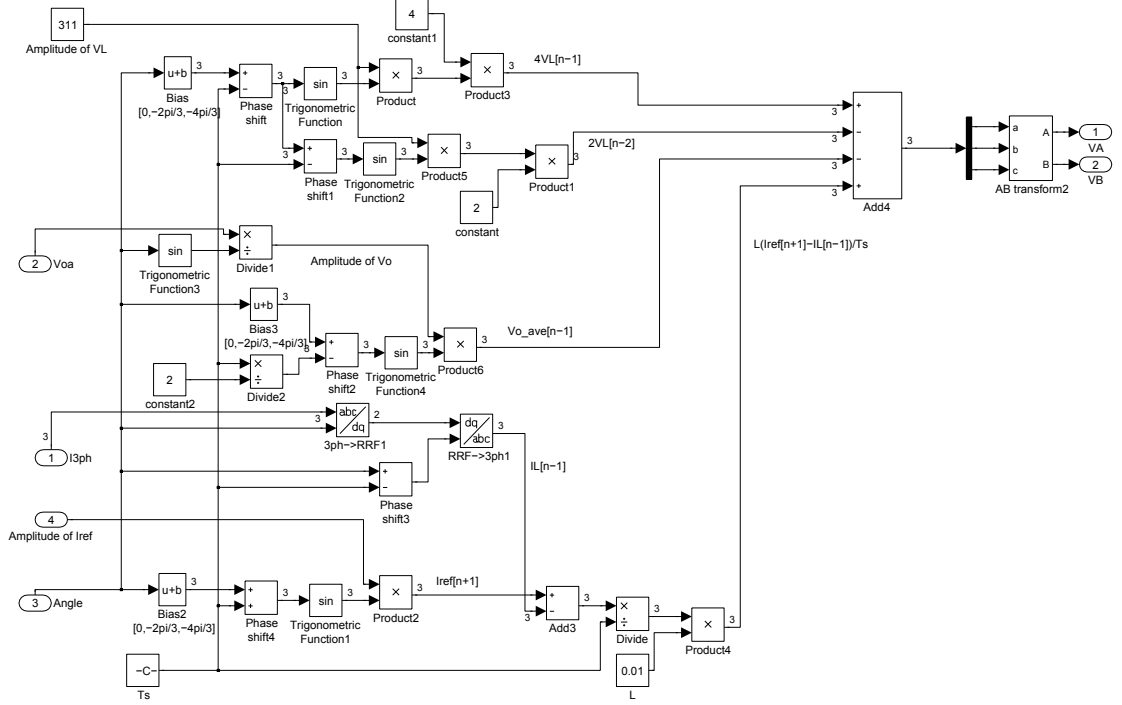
311
Amplitude of VL
4
constant1
u+b
3
Bias
[0,−2pi/3,−4pi/3]
+
−
Phase shift
3
sin
Trigonometric Function
3
×
Product
3
×
Product3
3
4VL[n−1]
+
−
Phase shift1
3
sin
Trigonometric Function2
3
×
Product5
3
×
Product1
3
2VL[n−2]
2
constant
+
−
−
+
3
3
3
3
Add4
3
a
b
c
A
B
AB transform2
1
VA
2
VB
L(Iref[n+1]−IL[n−1])/Ts
2
Voa
sin
Trigonometric Function3
×
÷
Divide1
Amplitude of Vo
u+b
3
Bias3
[0,−2pi/3,−4pi/3]
×
÷
Divide2
2
constant2
+
−
Phase shift2
sin
Trigonometric Function4
3
×
Product6
3
Vo_ave[n−1]
3
1
I3ph
abc
dq
3ph−>RRF1
2
dq
abc
RRF−>3ph1
3
+
−
Phase shift3
IL[n−1]
4
Amplitude of Iref
3
Angle
u+b
3
Bias2
[0,−2pi/3,−4pi/3]
+
+
Phase shift4
3
sin
Trigonometric Function1
3
×
Product2
3
Iref[n+1]
+
−
Add3
3
3
×
÷
Divide
3
×
Product4
3
−C−
Ts
0.01
L